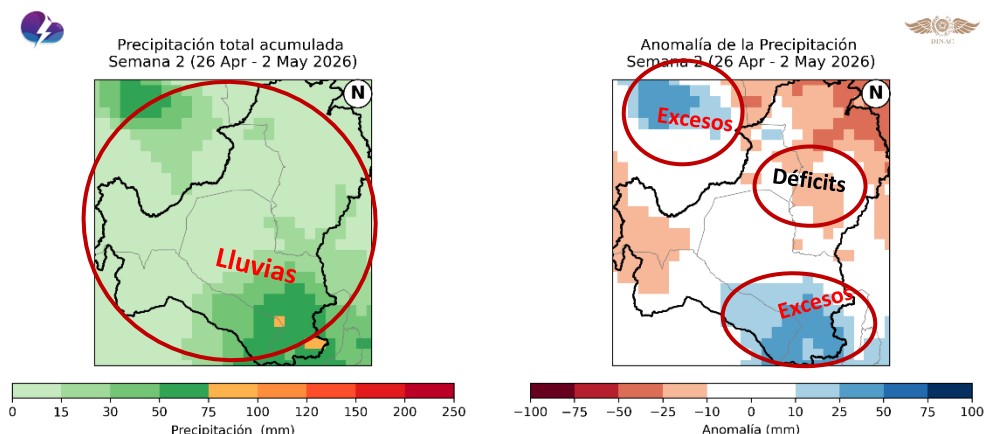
DINAC

Precipitación total acumulada
Semana 2 (26 Apr - 2 May 2026)

N

Lluvias

0 15 30 50 75 100 120 150 200 250
Precipitación (mm)

Anomalía de la Precipitación
Semana 2 (26 Apr - 2 May 2026)

N

Excesos

Déficits

Excesos

−100 −75 −50 −25 −10 0 10 25 50 75 100
Anomalía (mm)